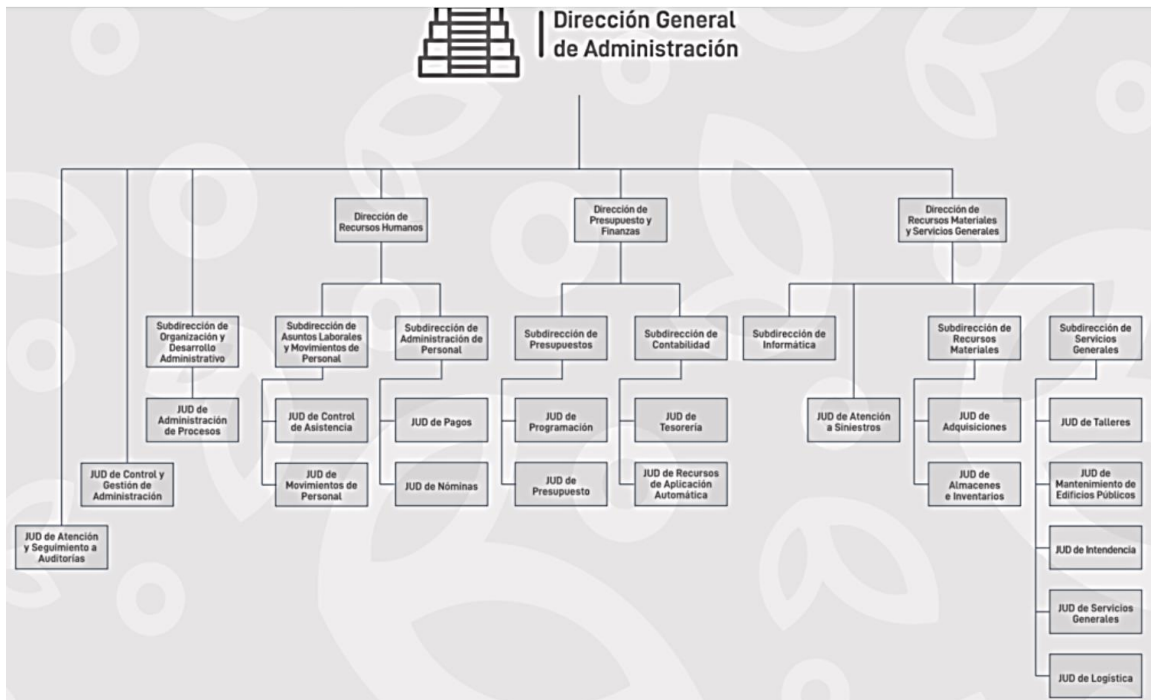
Dirección General de Administración

Dirección de Recursos Humanos

Dirección de Presupuesto y Finanzas

Dirección de Recursos Materiales y Servicios Generales

Subdirección de Organización y Desarrollo Administrativo

JUD de Administración de Procesos

JUD de Control y Gestión de Administración

JUD de Atención y Seguimiento a Auditorías

Subdirección de Asuntos Laborales y Movimientos de Personal

JUD de Control de Asistencia

JUD de Movimientos de Personal

Subdirección de Administración de Personal

JUD de Pagos

JUD de Nóminas

Subdirección de Presupuestos

JUD de Programación

JUD de Presupuesto

Subdirección de Contabilidad

JUD de Tesorería

JUD de Recursos de Aplicación Automática

Subdirección de Informática

JUD de Atención a Siniestros

Subdirección de Recursos Materiales

JUD de Adquisiciones

JUD de Almacenes e Inventarios

Subdirección de Servicios Generales

JUD de Talleres

JUD de Mantenimiento de Edificios Públicos

JUD de Intendencia

JUD de Servicios Generales

JUD de Logística